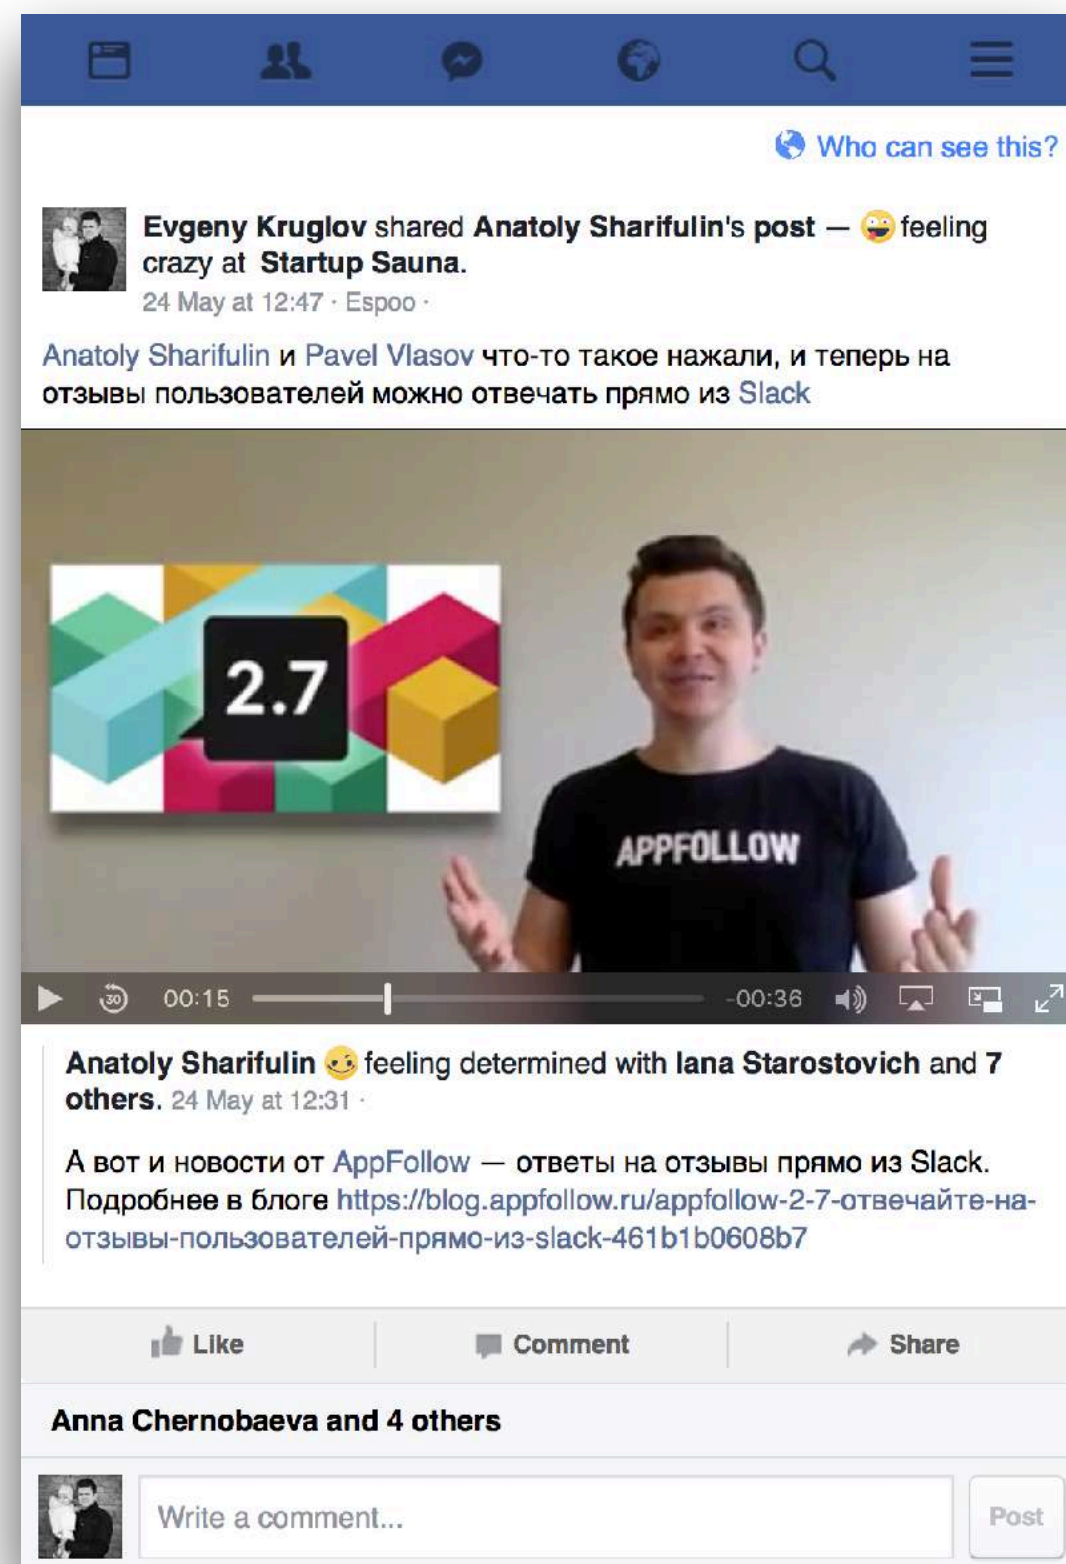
Who can see this?

Evgeny Kruglov shared Anatoly Sharifulin's post — feeling crazy at Startup Sauna.
24 May at 12:47 · Espoo ·

Anatoly Sharifulin и Pavel Vlasov что-то такое нажали, и теперь на отзывы пользователей можно отвечать прямо из Slack

2.7

APPFOLLOW

30 00:15 -00:36

Anatoly Sharifulin feeling determined with Iana Starostovich and 7 others. 24 May at 12:31 ·

А вот и новости от AppFollow — ответы на отзывы прямо из Slack. Подробнее в блоге https://blog.appfollow.ru/appfollow-2-7-отвечайте-на-отзывы-пользователей-прямо-из-slack-461b1b0608b7

Like Comment Share

Anna Chernobaeva and 4 others

Write a comment...

Post